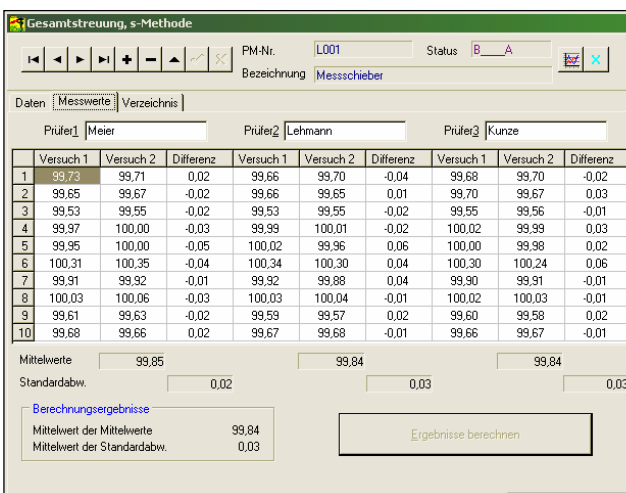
Gesamtstreuung, s-Methode

PM-Nr. L001
Bezeichnung Messschieber
Status B___A

Daten | Messwerte | Verzeichnis

Prüfer1 Meier
Prüfer2 Lehmann
Prüfer3 Kunze

| | Versuch 1 | Versuch 2 | Differenz | Versuch 1 | Versuch 2 | Differenz | Versuch 1 | Versuch 2 | Differenz |
|---|---|---|---|---|---|---|---|---|---|
| 1 | 99,73 | 99,71 | 0,02 | 99,66 | 99,70 | -0,04 | 99,68 | 99,70 | -0,02 |
| 2 | 99,65 | 99,67 | -0,02 | 99,66 | 99,65 | 0,01 | 99,70 | 99,67 | 0,03 |
| 3 | 99,53 | 99,55 | -0,02 | 99,53 | 99,55 | -0,02 | 99,55 | 99,56 | -0,01 |
| 4 | 99,97 | 100,00 | -0,03 | 99,99 | 100,01 | -0,02 | 100,02 | 99,99 | 0,03 |
| 5 | 99,95 | 100,00 | -0,05 | 100,02 | 99,96 | 0,06 | 100,00 | 99,98 | 0,02 |
| 6 | 100,31 | 100,35 | -0,04 | 100,34 | 100,30 | 0,04 | 100,30 | 100,24 | 0,06 |
| 7 | 99,91 | 99,92 | -0,01 | 99,92 | 99,88 | 0,04 | 99,90 | 99,91 | -0,01 |
| 8 | 100,03 | 100,06 | -0,03 | 100,03 | 100,04 | -0,01 | 100,02 | 100,03 | -0,01 |
| 9 | 99,61 | 99,63 | -0,02 | 99,59 | 99,57 | 0,02 | 99,60 | 99,58 | 0,02 |
| 10 | 99,68 | 99,66 | 0,02 | 99,67 | 99,68 | -0,01 | 99,66 | 99,67 | -0,01 |

Mittelwerte 99,85 99,84 99,84
Standardabw. 0,02 0,03 0,03

Berechnungsergebnisse
Mittelwert der Mittelwerte 99,84
Mittelwert der Standardabw. 0,03

Ergebnisse berechnen